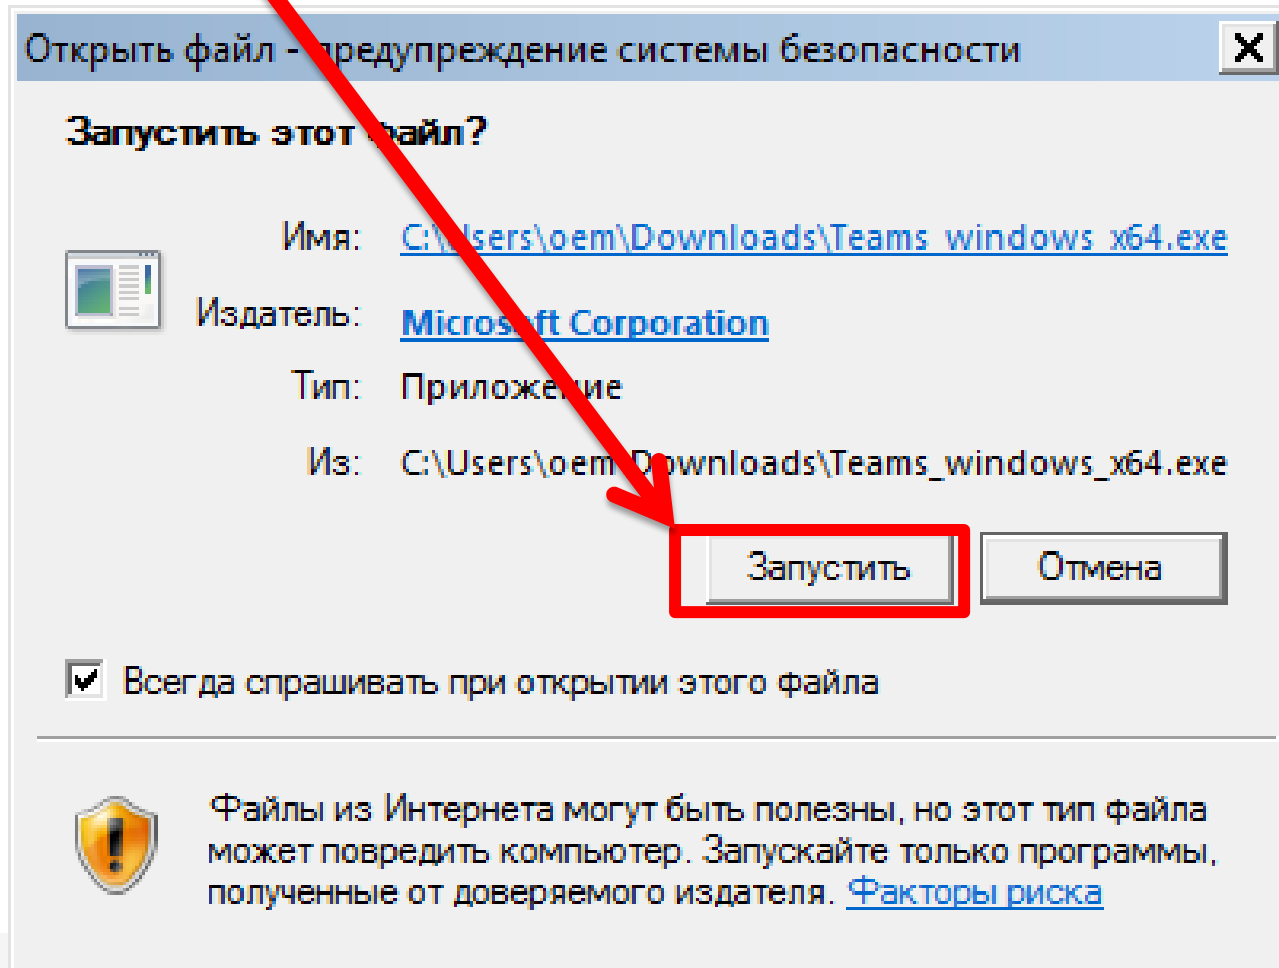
Открыть файл - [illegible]редупреждение системы безопасности

Запустить этот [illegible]айл?

Имя: C:\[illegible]sers\oem\Downloads\Teams_windows_x64.exe

Издатель: Micros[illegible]ft Corporation

Тип: Приложе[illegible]ие

Из: C:\Users\oem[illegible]ownloads\Teams_windows_x64.exe

Запустить

Отмена

Всегда спрашивать при открытии этого файла

Файлы из Интернета могут быть полезны, но этот тип файла может повредить компьютер. Запускайте только программы, полученные от доверяемого издателя. Факторы риска